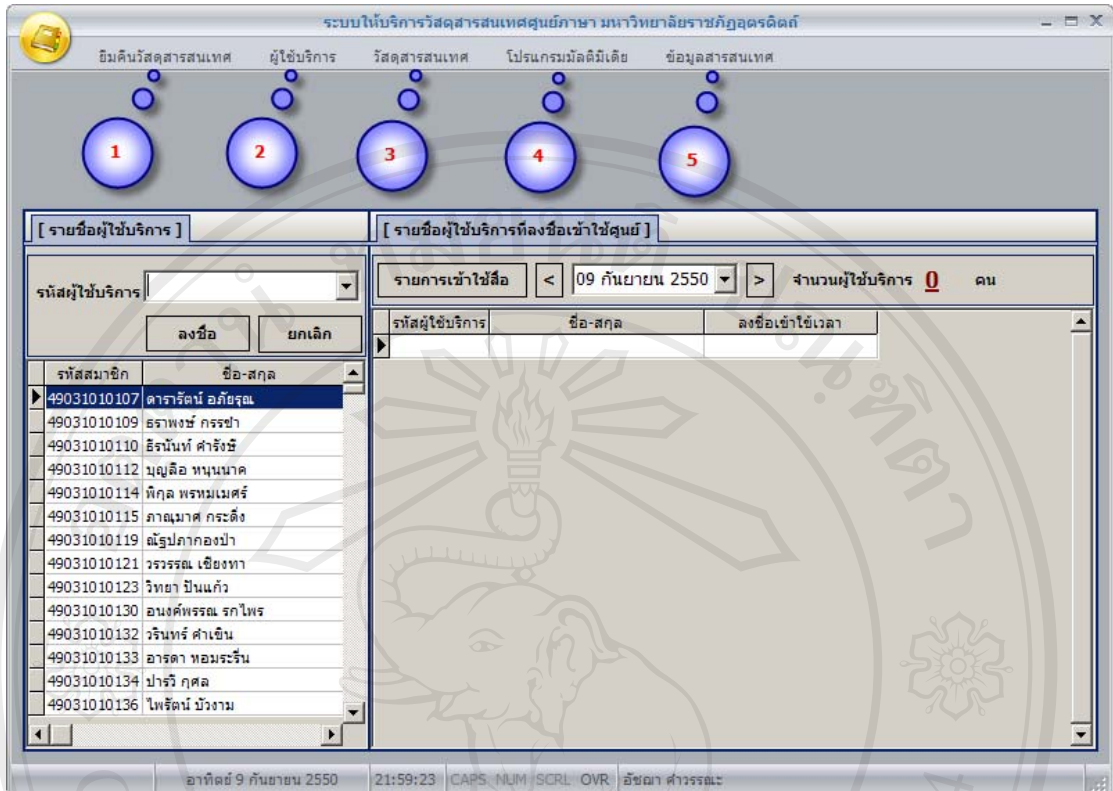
ระบบให้บริการวัสดุสารสนเทศศูนย์ภาษา มหาวิทยาลัยราชภัฏอุตรดิตถ์

ยืมคืนวัสดุสารสนเทศ ผู้ใช้บริการ วัสดุสารสนเทศ โปรแกรมมัลติมีเดีย ข้อมูลสารสนเทศ

1 2 3 4 5

[ รายชื่อผู้ใช้บริการ ]

รหัสผู้ใช้บริการ

ลงชื่อ ยกเลิก

| รหัสสมาชิก | ชื่อ-สกุล |
|---|---|
| 49031010107 | ดารารัตน์ อภัยรุณ |
| 49031010109 | ธราพงษ์ กรรชา |
| 49031010110 | ธีรนันท์ คำรังษี |
| 49031010112 | บุญลือ หนุนนาค |
| 49031010114 | พิกุล พรหมเมศร์ |
| 49031010115 | ภาณุมาศ กระดิ่ง |
| 49031010119 | ณัฐปภากองป่า |
| 49031010121 | วรรรรณ เชียงทา |
| 49031010123 | วิทยา ปันแก้ว |
| 49031010130 | อนงค์พรรณ รกไพร |
| 49031010132 | วรินทร์ คำเขิน |
| 49031010133 | อารดา หอมระรื่น |
| 49031010134 | ปารวิ กุศล |
| 49031010136 | ไพรัตน์ บัวงาม |

[ รายชื่อผู้ใช้บริการที่ลงชื่อเข้าใช้ศูนย์ ]

รายการเข้าใช้สื่อ < 09 กันยายน 2550 > จำนวนผู้ใช้บริการ 0 คน

| รหัสผู้ใช้บริการ | ชื่อ-สกุล | ลงชื่อเข้าใช้เวลา |
|---|---|---|
| | | |

อาทิตย์ 9 กันยายน 2550 21:59:23 CAPS NUM SCRL OVR อัชฌา ศาวรรณะ